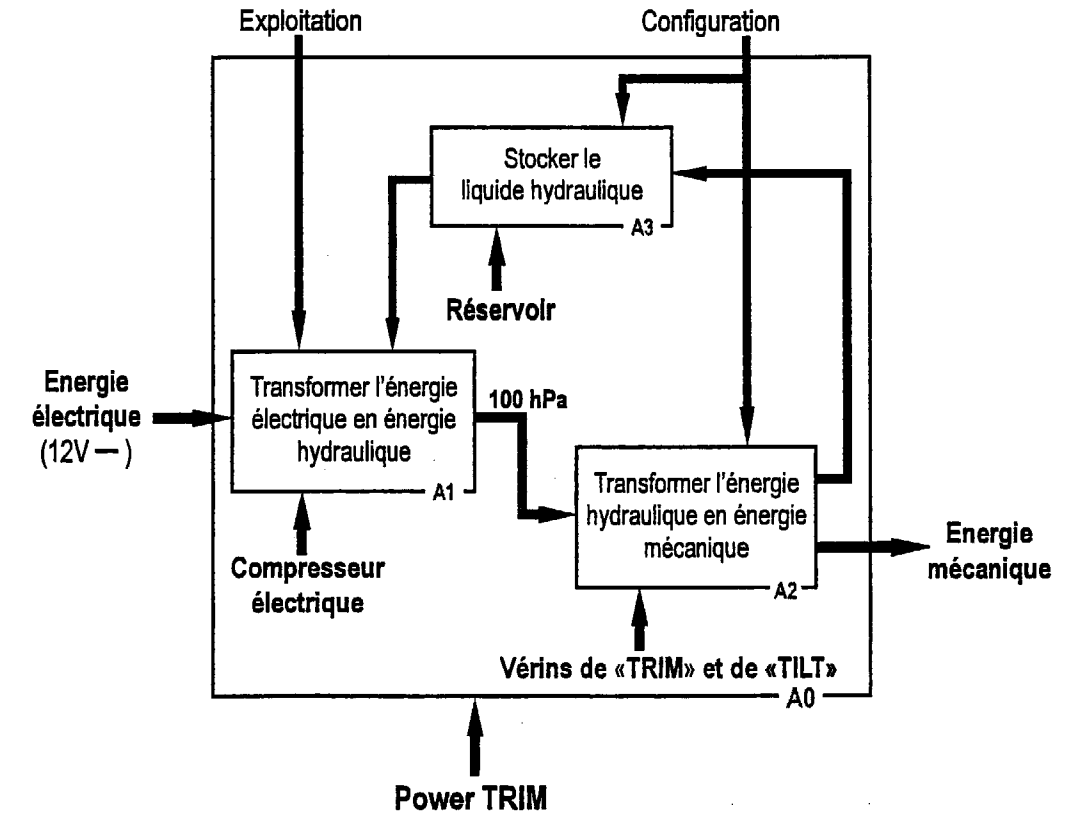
Exploitation

Configuration

Stocker le liquide hydraulique

A3

Réservoir

Energie électrique (12V — )

Transformer l'énergie électrique en énergie hydraulique

A1

100 hPa

Compresseur électrique

Transformer l'énergie hydraulique en énergie mécanique

A2

Energie mécanique

Vérins de «TRIM» et de «TILT»

A0

Power TRIM